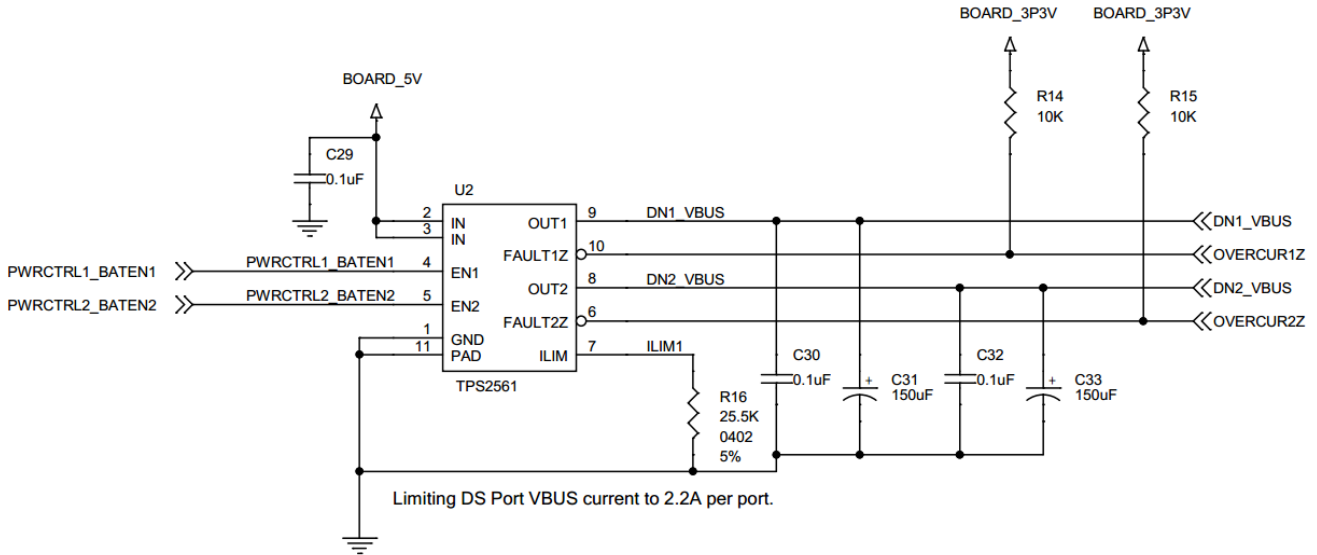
BOARD_3P3V BOARD_3P3V

BOARD_5V

R14
10K

R15
10K

C29
0.1uF

U2

2 IN
3 IN
OUT1 9
DN1_VBUS
DN1_VBUS

FAULT1Z 10
OVERCUR1Z

PWRCTRL1_BATEN1
PWRCTRL1_BATEN1 4 EN1

OUT2 8
DN2_VBUS
DN2_VBUS

PWRCTRL2_BATEN2
PWRCTRL2_BATEN2 5 EN2

FAULT2Z 6
OVERCUR2Z

1 GND
11 PAD
ILIM 7
ILIM1

TPS2561

C30
0.1uF

C31
150uF

C32
0.1uF

C33
150uF

R16
25.5K
0402
5%

Limiting DS Port VBUS current to 2.2A per port.